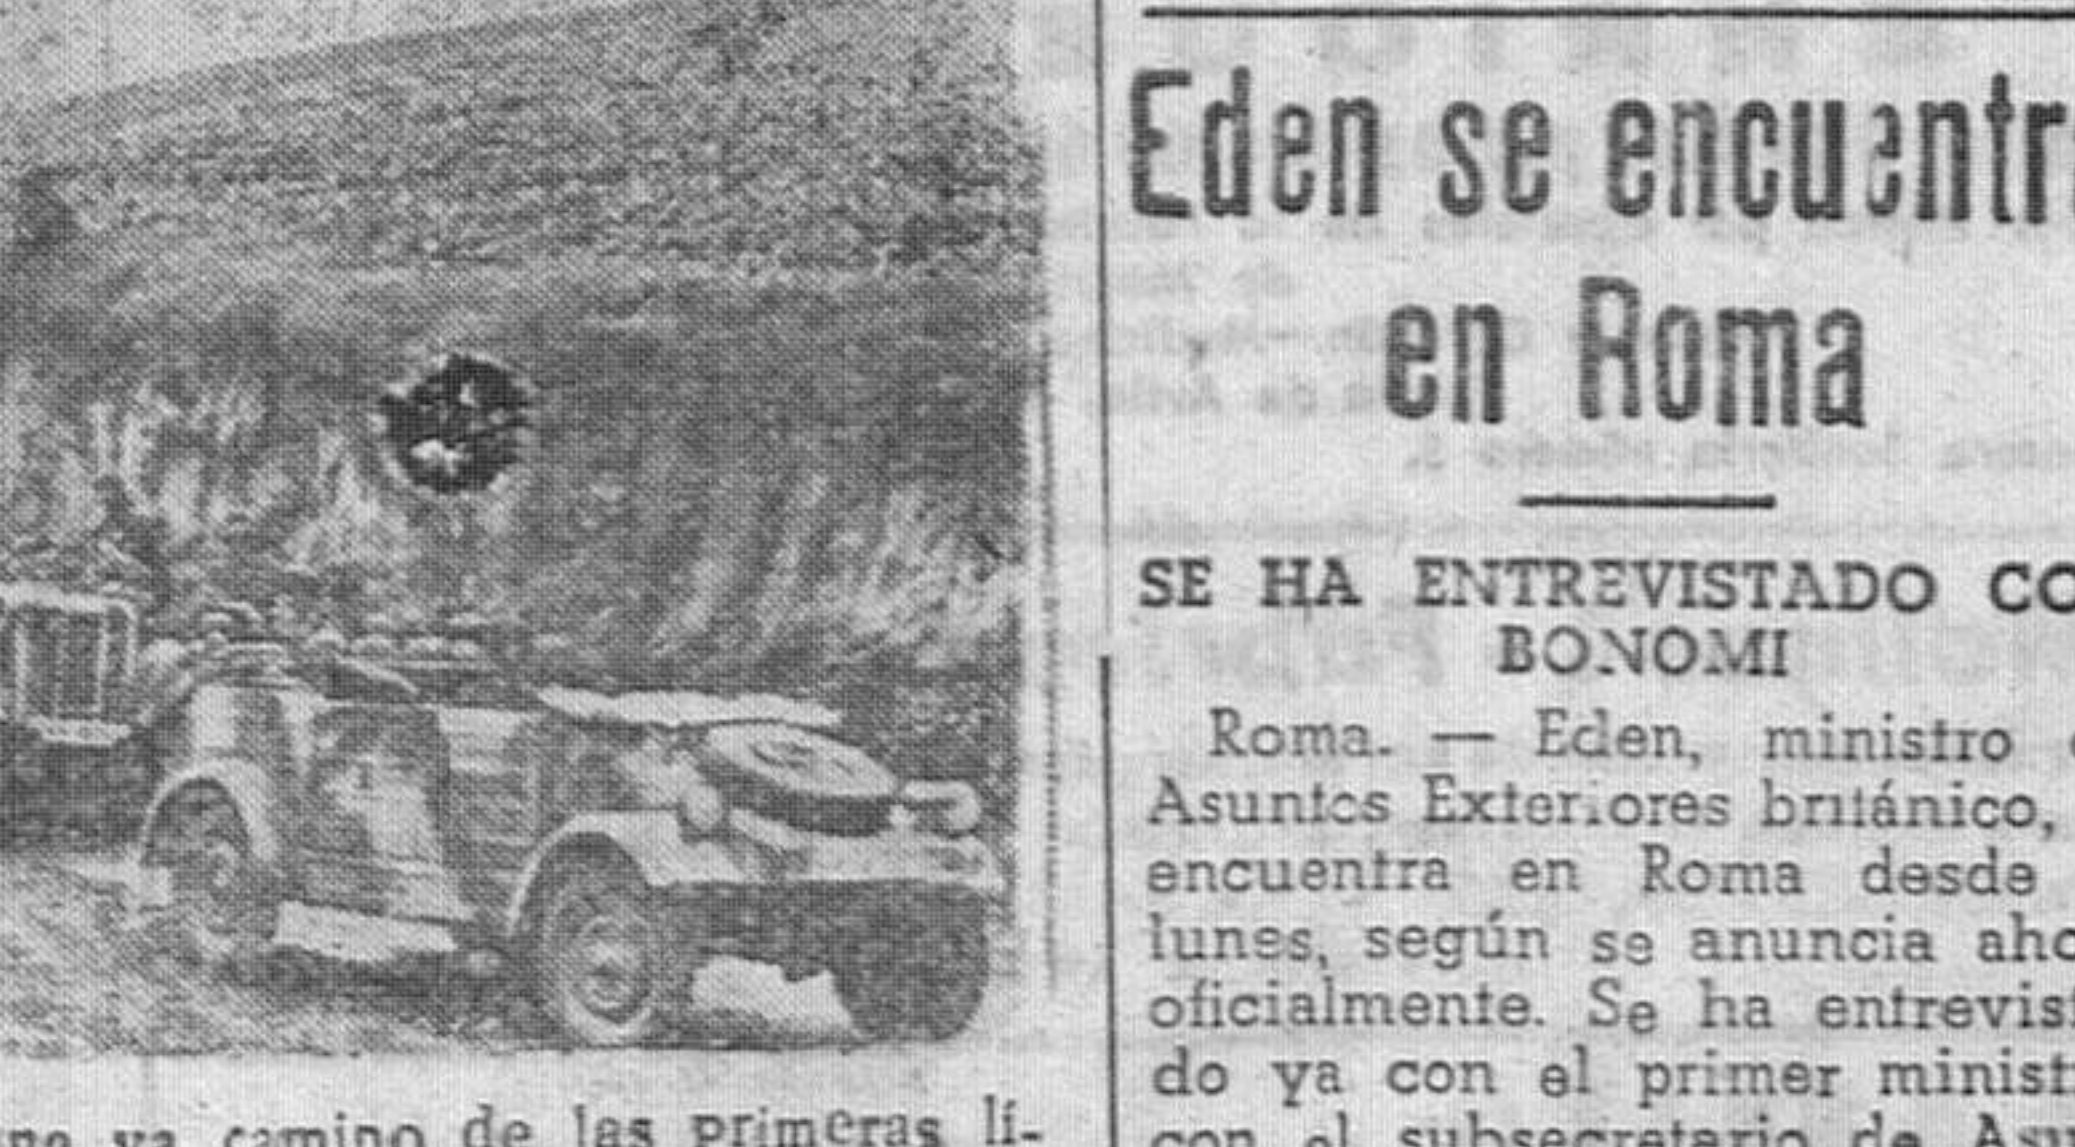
Eden se encuentr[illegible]
en Roma

SE HA ENTREVISTADO CO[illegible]
BONOMI

Roma. — Eden, ministro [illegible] Asuntos Exteriores británico, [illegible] encuentra en Roma desde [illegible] lunes, según se anuncia aho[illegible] oficialmente. Se ha entrevist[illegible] do ya con el primer minist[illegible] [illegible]

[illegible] va camino de las primeras lí-